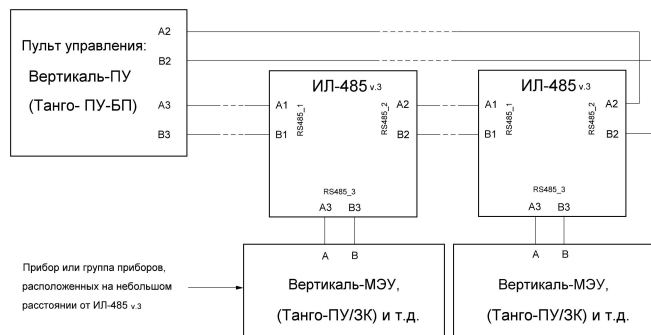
Пульт управления:

Вертикаль-ПУ

(Танго- ПУ-БП)

A2

B2

A3

B3

ИЛ-485 v.3

A1

B1

RS485_1

RS485_2

A2

B2

RS485_3

A3

B3

ИЛ-485 v.3

A1

B1

RS485_1

RS485_2

A2

B2

RS485_3

A3

B3

Прибор или группа приборов, расположенных на небольшом расстоянии от ИЛ-485 v.3

A

B

Вертикаль-МЭУ,

(Танго-ПУ/ЗК) и т.д.

A

B

Вертикаль-МЭУ,

(Танго-ПУ/ЗК) и т.д.